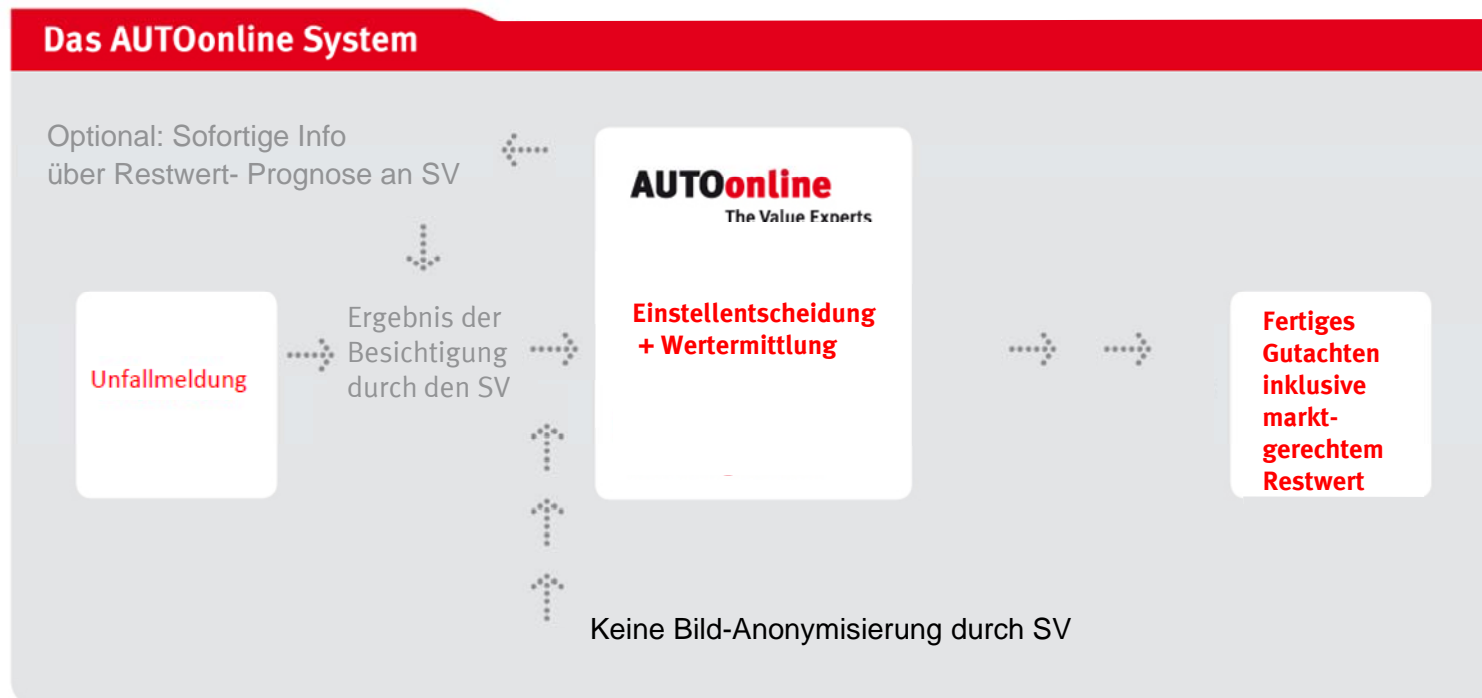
Das AUTOonline System

Optional: Sofortige Info über Restwert- Prognose an SV

AUTOonline
The Value Experts

Unfallmeldung

Ergebnis der Besichtigung durch den SV

Einstellentscheidung + Wertermittlung

Fertiges Gutachten inklusive marktgerechtem Restwert

Keine Bild-Anonymisierung durch SV